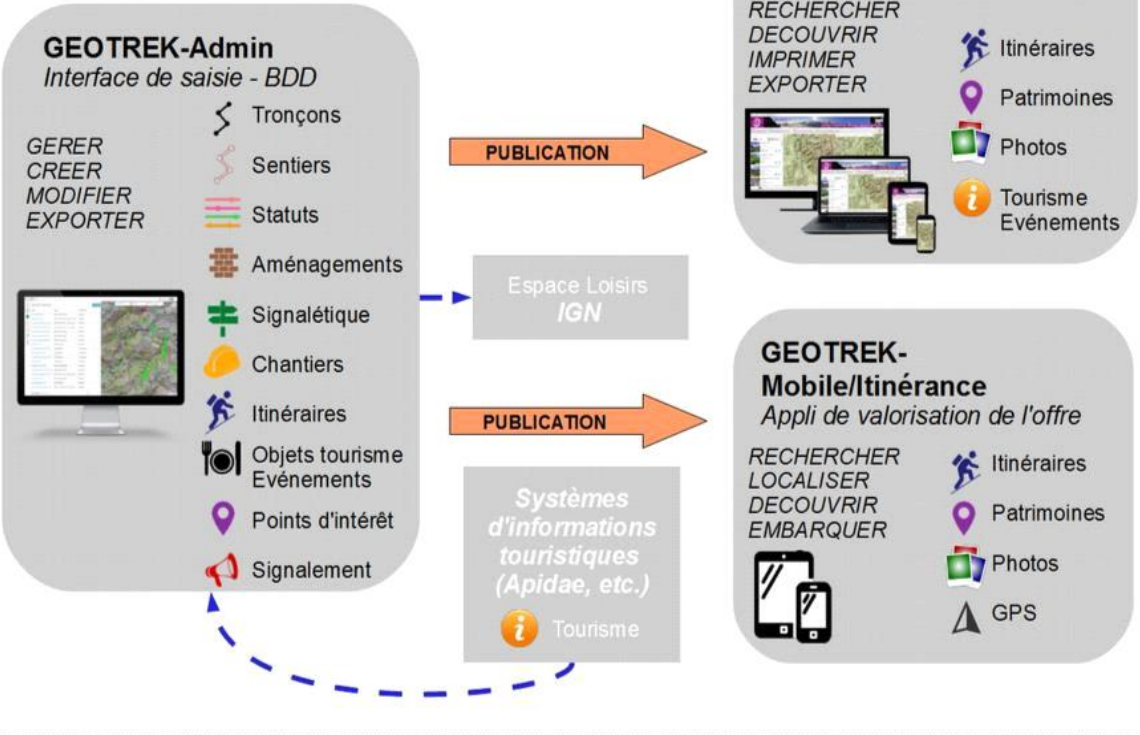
GEOTREK-Admin
Interface de saisie - BDD

GERER
CREER
MODIFIER
EXPORTER

Tronçons
Sentiers
Statuts
Aménagements
Signalétique
Chantiers
Itinéraires
Objets tourisme Evénements
Points d'intérêt
Signalement

PUBLICATION

RECHERCHER
DECOUVRIR
IMPRIMER
EXPORTER

Itinéraires
Patrimoines
Photos
Tourisme Evénements

Espace Loisirs
IGN

PUBLICATION

GEOTREK-Mobile/Itinérance
Appli de valorisation de l'offre

RECHERCHER
LOCALISER
DECOUVRIR
EMBARQUER

Itinéraires
Patrimoines
Photos
GPS

Systèmes d'informations touristiques (Apidae, etc.)
Tourisme